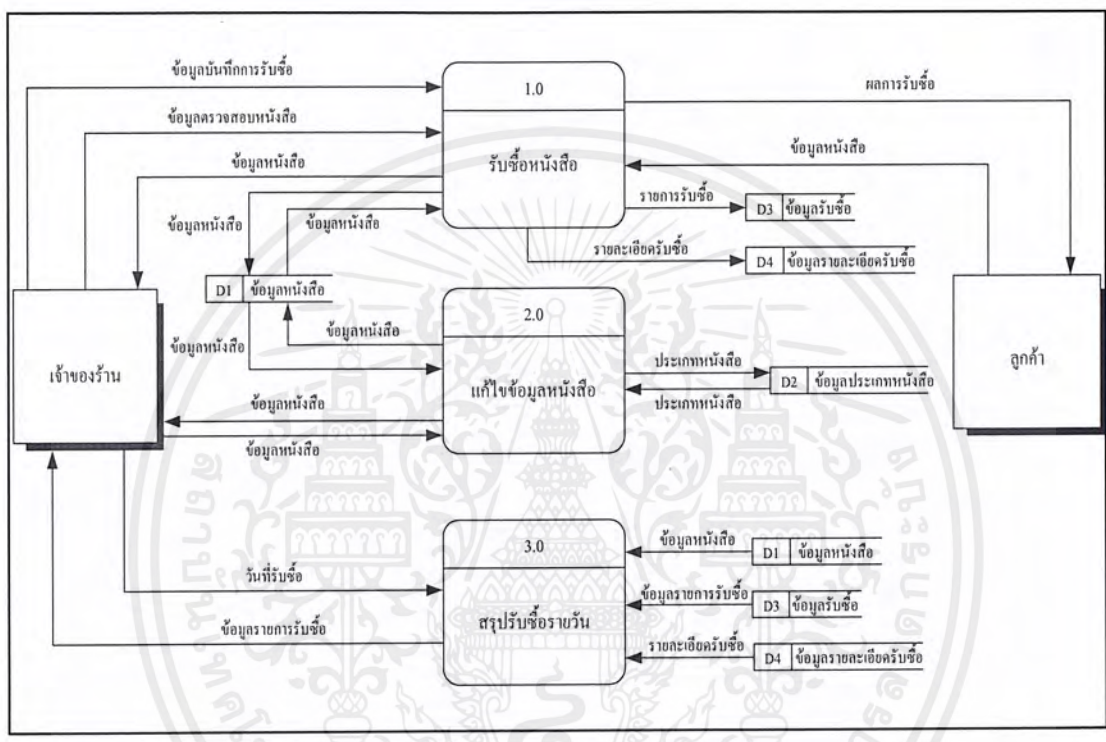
ข้อมูลบันทึกการรับซื้อ

ข้อมูลตรวจสอบหนังสือ

ข้อมูลหนังสือ

ข้อมูลหนังสือ

ข้อมูลหนังสือ

1.0

รับซื้อหนังสือ

ผลการรับซื้อ

ข้อมูลหนังสือ

รายการรับซื้อ

D3 ข้อมูลรับซื้อ

รายละเอียดรับซื้อ

D4 ข้อมูลรายละเอียดรับซื้อ

D1 ข้อมูลหนังสือ

ข้อมูลหนังสือ

ข้อมูลหนังสือ

2.0

แก้ไขข้อมูลหนังสือ

ประเภทหนังสือ

D2 ข้อมูลประเภทหนังสือ

ประเภทหนังสือ

เจ้าของร้าน

ลูกค้า

ข้อมูลหนังสือ

ข้อมูลหนังสือ

3.0

สรุปรับซื้อรายวัน

ข้อมูลหนังสือ

D1 ข้อมูลหนังสือ

วันที่รับซื้อ

ข้อมูลรายการรับซื้อ

D3 ข้อมูลรับซื้อ

ข้อมูลรายการรับซื้อ

รายละเอียดรับซื้อ

D4 ข้อมูลรายละเอียดรับซื้อ